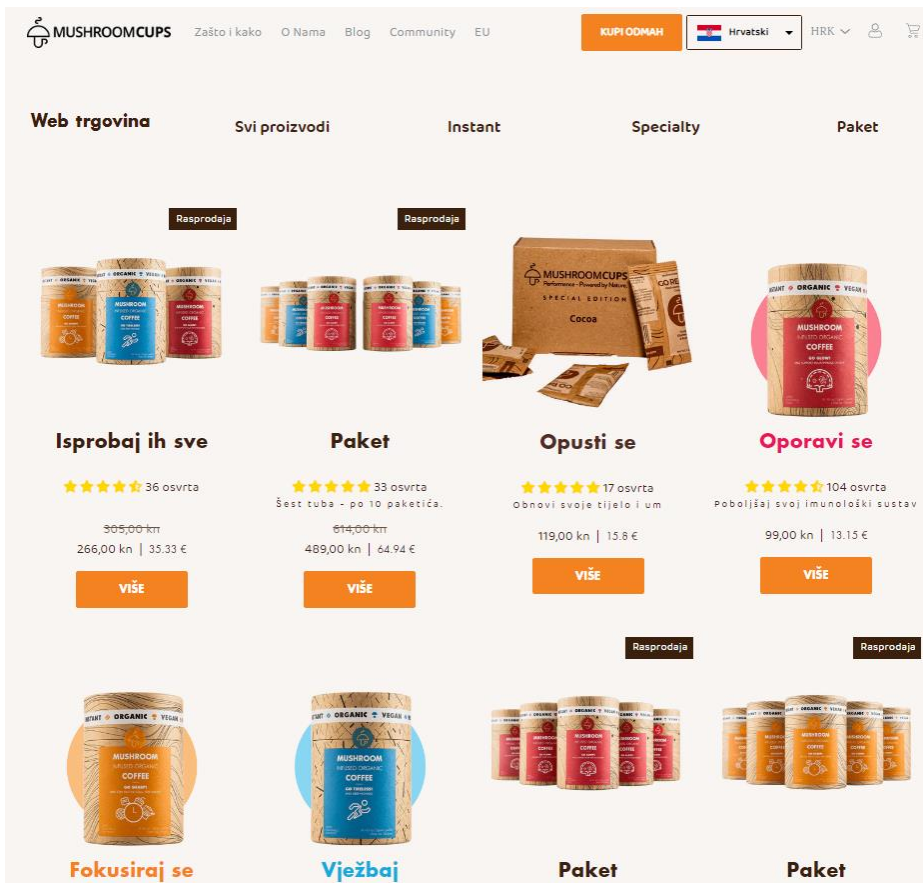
MUSHROOMCUPS Zašto i kako O Nama Blog Community EU KUPI ODMAH Hrvatski HRK

Web trgovina Svi proizvodi Instant Specialty Paket

Rasprodaja

Rasprodaja

MUSHROOMCUPS Performance - Powered by Nature SPECIAL EDITION Cocoa

Isprobaj ih sve
36 osvrta
~~305,00 kn~~
266,00 kn | 35.33 €
VIŠE

Paket
33 osvrta
Šest tuba - po 10 paketića.
~~614,00 kn~~
489,00 kn | 64.94 €
VIŠE

Opusti se
17 osvrta
Obnovi svoje tijelo i um
119,00 kn | 15.8 €
VIŠE

Oporavi se
104 osvrta
Poboljšaj svoj imunološki sustav
99,00 kn | 13.15 €
VIŠE

Rasprodaja

Rasprodaja

Fokusiraj se

Vježbaj

Paket

Paket